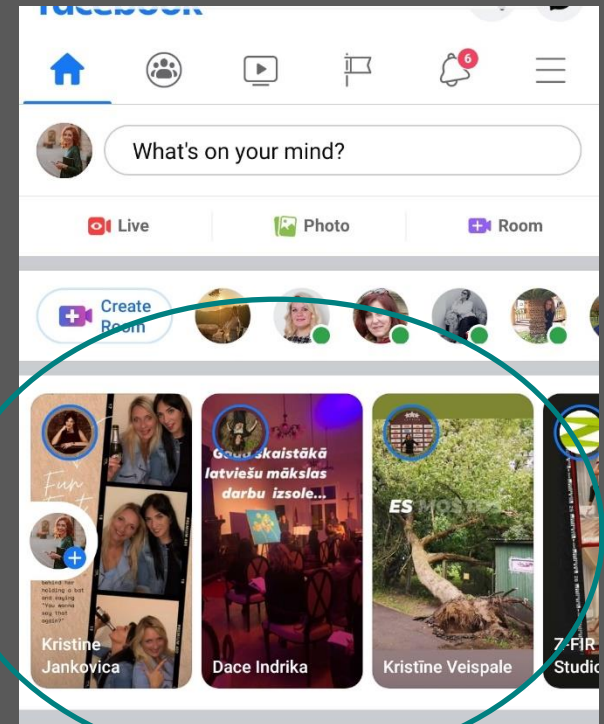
facebook

6

What's on your mind?

Live
Photo
Room

Create Room

Fun
behind her holding a hat and saying "You wanna say that again?"
Kristine Jankovica

Gada skaistākā latviešu mākslas darbu izsole...
Dace Indrika

ES MOSTOS
Kristīne Veispale

Z-FIR Studio